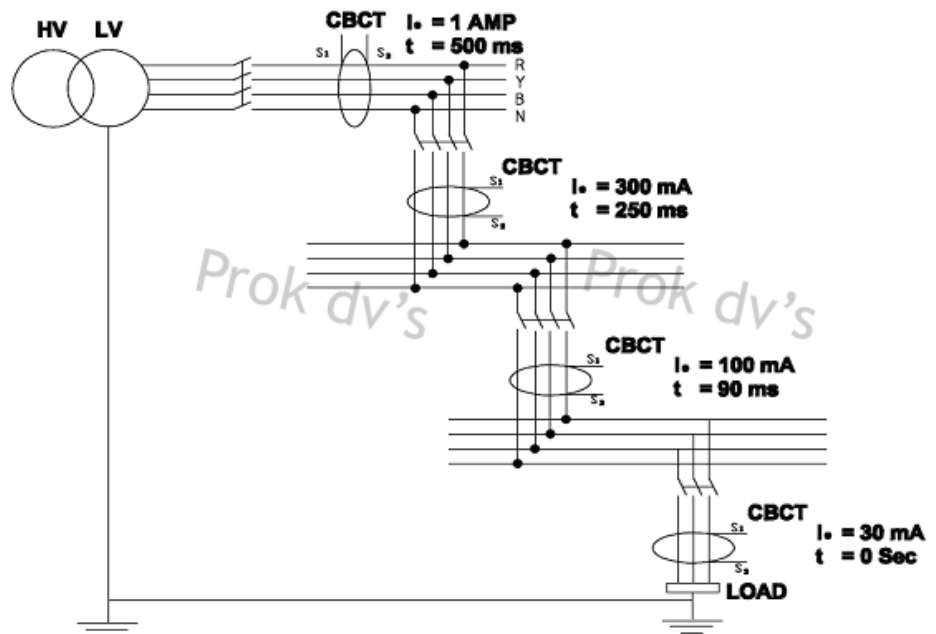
HV LV

CBCT
$S_1$ $S_2$
$I_{\Delta}$ = 1 AMP
t = 500 ms

R
Y
B
N

CBCT
$S_1$
$S_2$
$I_{\Delta}$ = 300 mA
t = 250 ms

Prok dv's Prok dv's

CBCT
$S_1$
$S_2$
$I_{\Delta}$ = 100 mA
t = 90 ms

CBCT
$S_1$
$S_2$
$I_{\Delta}$ = 30 mA
t = 0 Sec

LOAD